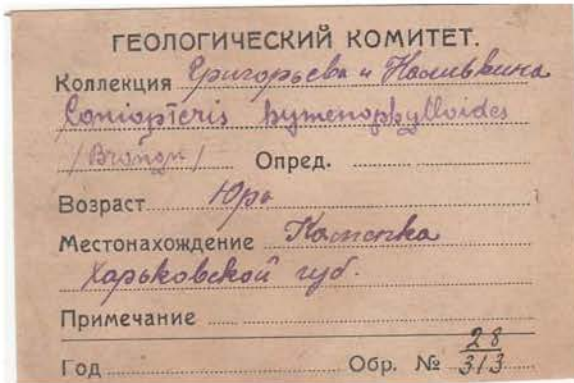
ГЕОЛОГИЧЕСКИЙ КОМИТЕТ.

Коллекция Григорьева и Насыбкина

Coniopteris hymenophylloides

(Brongn.) Опред.

Возраст Юра

Местонахождение Каменка

Харьковской губ.

Примечание

Год Обр. № $\frac{28}{313}$